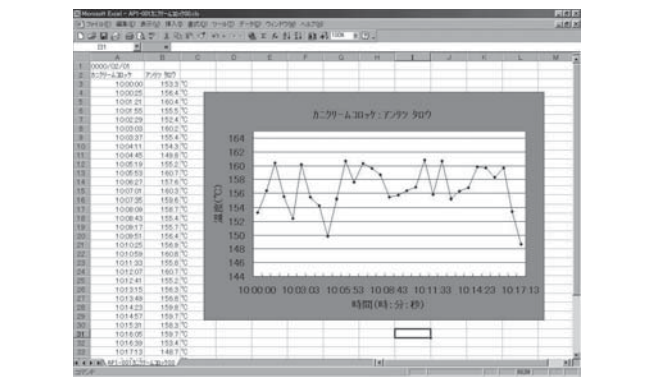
Microsoft Excel - API-001カニクリームコロッケ.xls

ファイル(F) 編集(E) 表示(V) 挿入(I) 書式(O) ツール(T) データ(D) ウィンドウ(W) ヘルプ(H)

| | A | B | C | D | E | F | G | H | I | J | K | L | M |
|---|---|---|---|---|---|---|---|---|---|---|---|---|---|
| 1 | 0000/02/01 | | | | | | | | | | | | |
| 2 | カニクリームコロッケ | アンゲン タロウ | | | | | | | | | | | |
| 3 | 10:00:00 | 153.3 ℃ | | | | | | | | | | | |
| 4 | 10:00:25 | 156.4 ℃ | | | | | | | | | | | |
| 5 | 10:00:55 | 160.4 ℃ | | | | | | | | | | | |
| 6 | 10:01:21 | 155.6 ℃ | | | | | | | | | | | |
| 7 | 10:01:55 | 152.5 ℃ | | | | | | | | | | | |
| 8 | 10:02:29 | 160.2 ℃ | | | | | | | | | | | |
| 9 | 10:03:03 | 155.4 ℃ | | | | | | | | | | | |
| 10 | 10:03:37 | 154.3 ℃ | | | | | | | | | | | |
| 11 | 10:04:11 | 149.8 ℃ | | | | | | | | | | | |
| 12 | 10:04:45 | 155.2 ℃ | | | | | | | | | | | |
| 13 | 10:05:19 | 160.7 ℃ | | | | | | | | | | | |
| 14 | 10:05:53 | 157.6 ℃ | | | | | | | | | | | |
| 15 | 10:06:27 | 160.3 ℃ | | | | | | | | | | | |
| 16 | 10:07:01 | 159.7 ℃ | | | | | | | | | | | |
| 17 | 10:07:35 | 158.7 ℃ | | | | | | | | | | | |
| 18 | 10:08:09 | 155.4 ℃ | | | | | | | | | | | |
| 19 | 10:08:43 | 155.7 ℃ | | | | | | | | | | | |
| 20 | 10:09:17 | 156.4 ℃ | | | | | | | | | | | |
| 21 | 10:09:51 | 156.9 ℃ | | | | | | | | | | | |
| 22 | 10:10:25 | 160.8 ℃ | | | | | | | | | | | |
| 23 | 10:10:59 | 155.8 ℃ | | | | | | | | | | | |
| 24 | 10:11:33 | 160.7 ℃ | | | | | | | | | | | |
| 25 | 10:12:07 | 155.2 ℃ | | | | | | | | | | | |
| 26 | 10:12:41 | 156.3 ℃ | | | | | | | | | | | |
| 27 | 10:13:15 | 156.6 ℃ | | | | | | | | | | | |
| 28 | 10:13:49 | 159.8 ℃ | | | | | | | | | | | |
| 29 | 10:14:23 | 159.7 ℃ | | | | | | | | | | | |
| 30 | 10:14:57 | 158.3 ℃ | | | | | | | | | | | |
| 31 | 10:15:31 | 159.7 ℃ | | | | | | | | | | | |
| 32 | 10:16:05 | 153.4 ℃ | | | | | | | | | | | |
| 33 | 10:16:39 | 148.7 ℃ | | | | | | | | | | | |
| 34 | 10:17:13 | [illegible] | | | | | | | | | | | |

カニクリームコロッケ：アンゲン タロウ

温度(℃)

164
162
160
158
156
154
152
150
148
146
144

10:00:00 10:03:03 10:05:53 10:08:43 10:11:33 10:14:23 10:17:13

時間(時：分：秒)

API-001カニクリームコロッケ